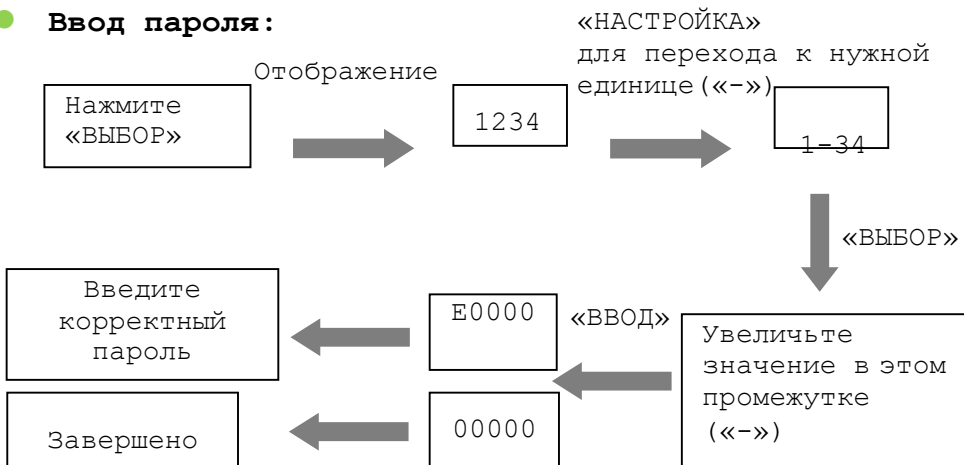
Ввод пароля:

Нажмите «ВЫБОР»

Отображение

1234

«НАСТРОЙКА» для перехода к нужной единице(«-»)

1-34

«ВЫБОР»

Увеличьте значение в этом промежутке («-»)

«ВВОД»

E0000

Введите корректный пароль

00000

Завершено